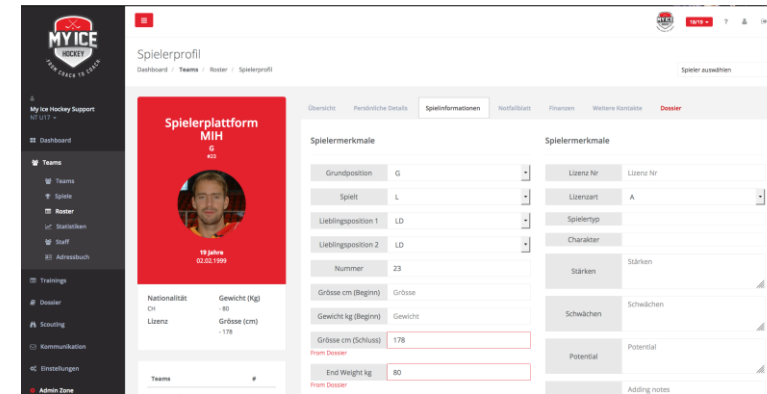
MY ICE HOCKEY
FROM COACH TO COACH

My Ice Hockey Support
NT U17

Dashboard
Teams
Teams
Spiele
Roster
Statistiken
Staff
Adressbuch
Trainings
Dossier
Scouting
Kommunikation
Einstellungen
Admin Zone

18/19

Spielerprofil
Dashboard / Teams / Roster / Spielerprofil

Spieler auswählen

Spielerplattform MIH
G
#23

19 Jahre
02.02.1999

Nationalität
CH
Gewicht (Kg)
- 80
Lizenz
Grösse (cm)
- 178

Teams
#

Übersicht
Persönliche Details
Spielinformationen
Notfallblatt
Finanzen
Weitere Kontakte
Dossier

Spielermerkmale

Grundposition G
Spielt L
Lieblingsposition 1 LD
Lieblingsposition 2 LD
Nummer 23
Grösse cm (Beginn) Grösse
Gewicht kg (Beginn) Gewicht
Grösse cm (Schluss) 178
From Dossier
End Weight kg 80
From Dossier

Spielermerkmale

Lizenz Nr Lizenz Nr
Lizenzart A
Spielertyp
Charakter
Stärken Stärken
Schwächen Schwächen
Potential Potential
Adding notes